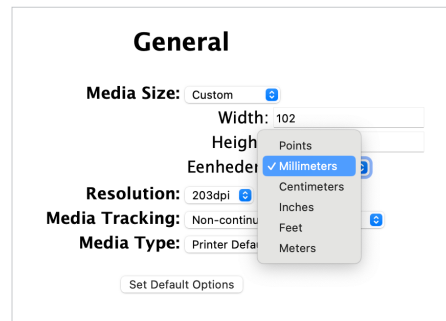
General

Media Size: Custom

Width: 102

Heigh

Eenheden

Resolution: 203dpi

Media Tracking: Non-continu

Media Type: Printer Defau

Points
✓ Millimeters
Centimeters
Inches
Feet
Meters

Set Default Options